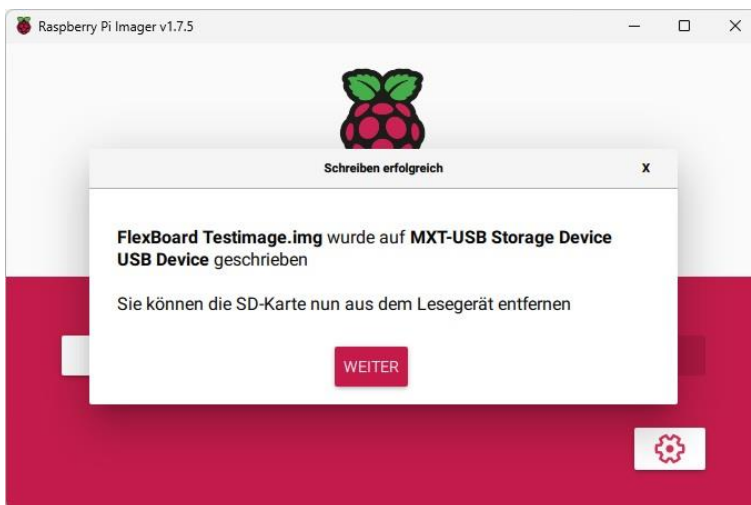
Raspberry Pi Imager v1.7.5

Schreiben erfolgreich

X

**FlexBoard Testimage.img** wurde auf **MXT-USB Storage Device USB Device** geschrieben

Sie können die SD-Karte nun aus dem Lesegerät entfernen

WEITER